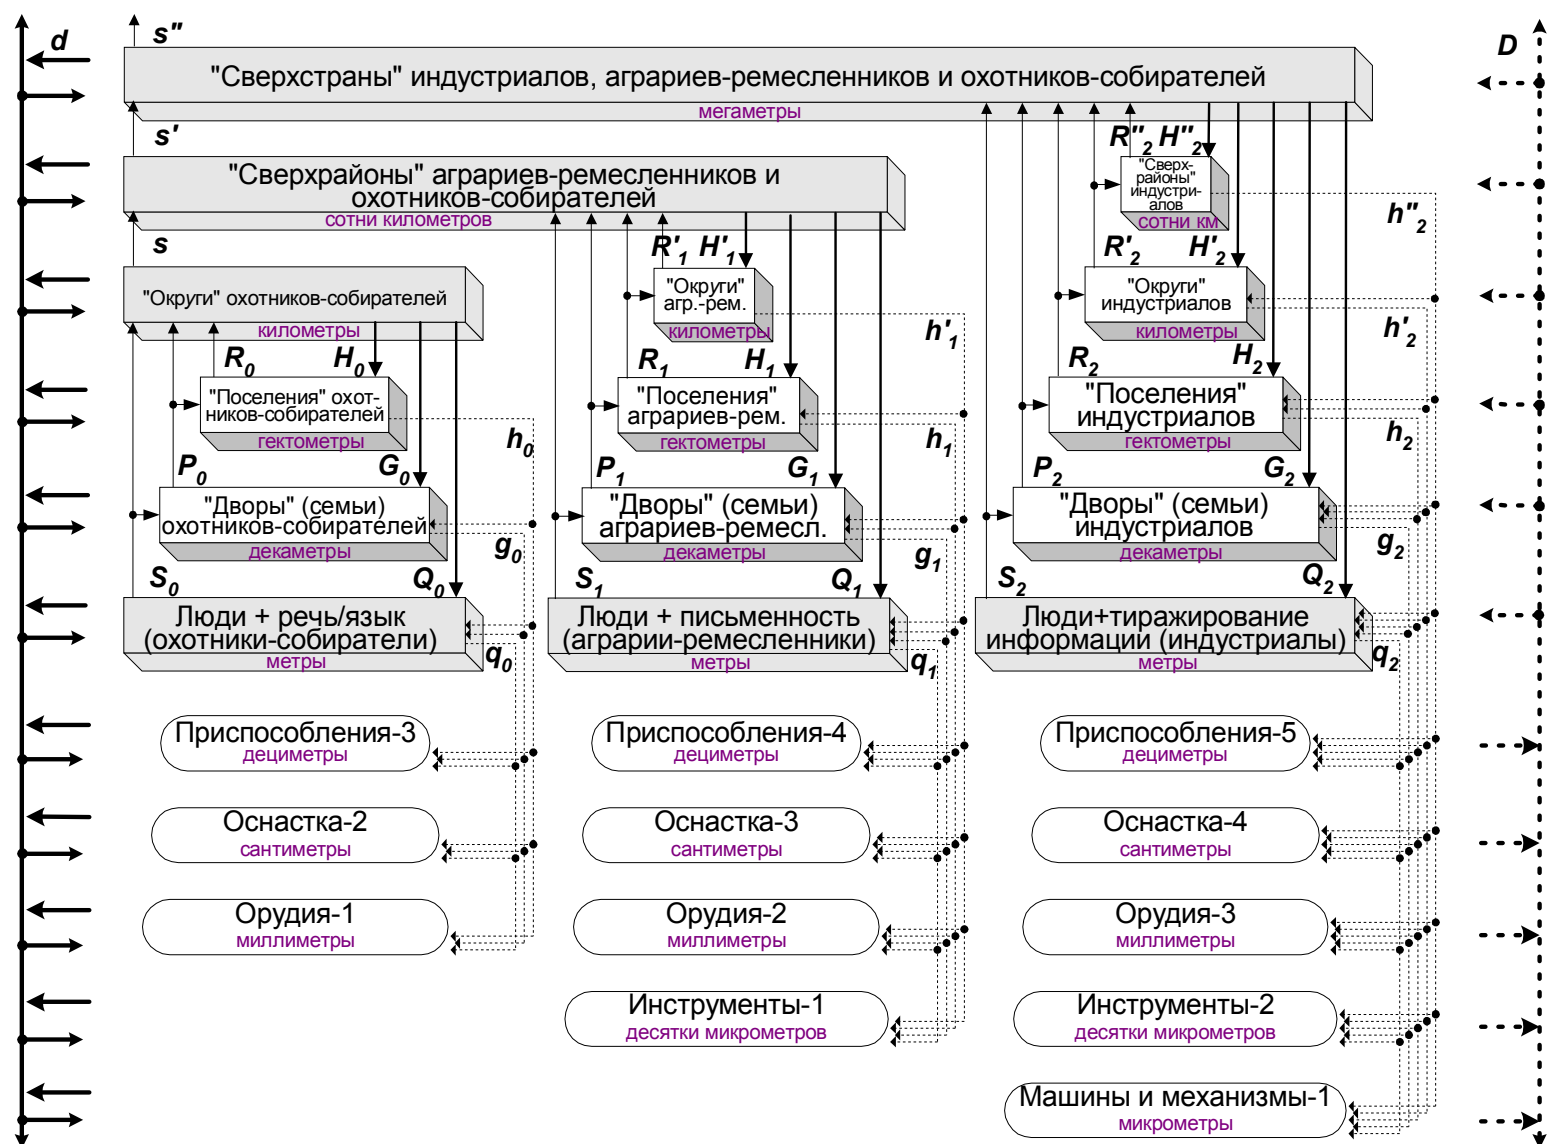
d

s"

D

"Сверхстраны" индустриалов, аграриев-ремесленников и охотников-собирателей
мегаметры

s'

$R''_2$ $H''_2$

"Сверхрайоны" аграриев-ремесленников и охотников-собирателей
сотни километров

"Сверхрайоны" индустриалов
сотни км

$h''_2$

s

$R'_1$ $H'_1$

$R'_2$ $H'_2$

"Округи" охотников-собирателей
километры

"Округи" агр.-рем.
километры

"Округи" индустриалов
километры

$h'_1$

$h'_2$

$R_0$ $H_0$

$R_1$ $H_1$

$R_2$ $H_2$

"Поселения" охотников-собирателей
гектометры

"Поселения" аграриев-рем.
гектометры

"Поселения" индустриалов
гектометры

$h_0$

$h_1$

$h_2$

$P_0$ $G_0$

$P_1$ $G_1$

$P_2$ $G_2$

"Дворы" (семьи) охотников-собирателей
декаметры

"Дворы" (семьи) аграриев-ремесл.
декаметры

"Дворы" (семьи) индустриалов
декаметры

$g_0$

$g_1$

$g_2$

$S_0$ $Q_0$

$S_1$ $Q_1$

$S_2$ $Q_2$

Люди + речь/язык (охотники-собиратели)
метры

$q_0$

Люди + письменность (аграрии-ремесленники)
метры

$q_1$

Люди+тиражирование информации (индустриалы)
метры

$q_2$

Приспособления-3
дециметры

Приспособления-4
дециметры

Приспособления-5
дециметры

Оснастка-2
сантиметры

Оснастка-3
сантиметры

Оснастка-4
сантиметры

Орудия-1
миллиметры

Орудия-2
миллиметры

Орудия-3
миллиметры

Инструменты-1
десятки микрометров

Инструменты-2
десятки микрометров

Машины и механизмы-1
микрометры